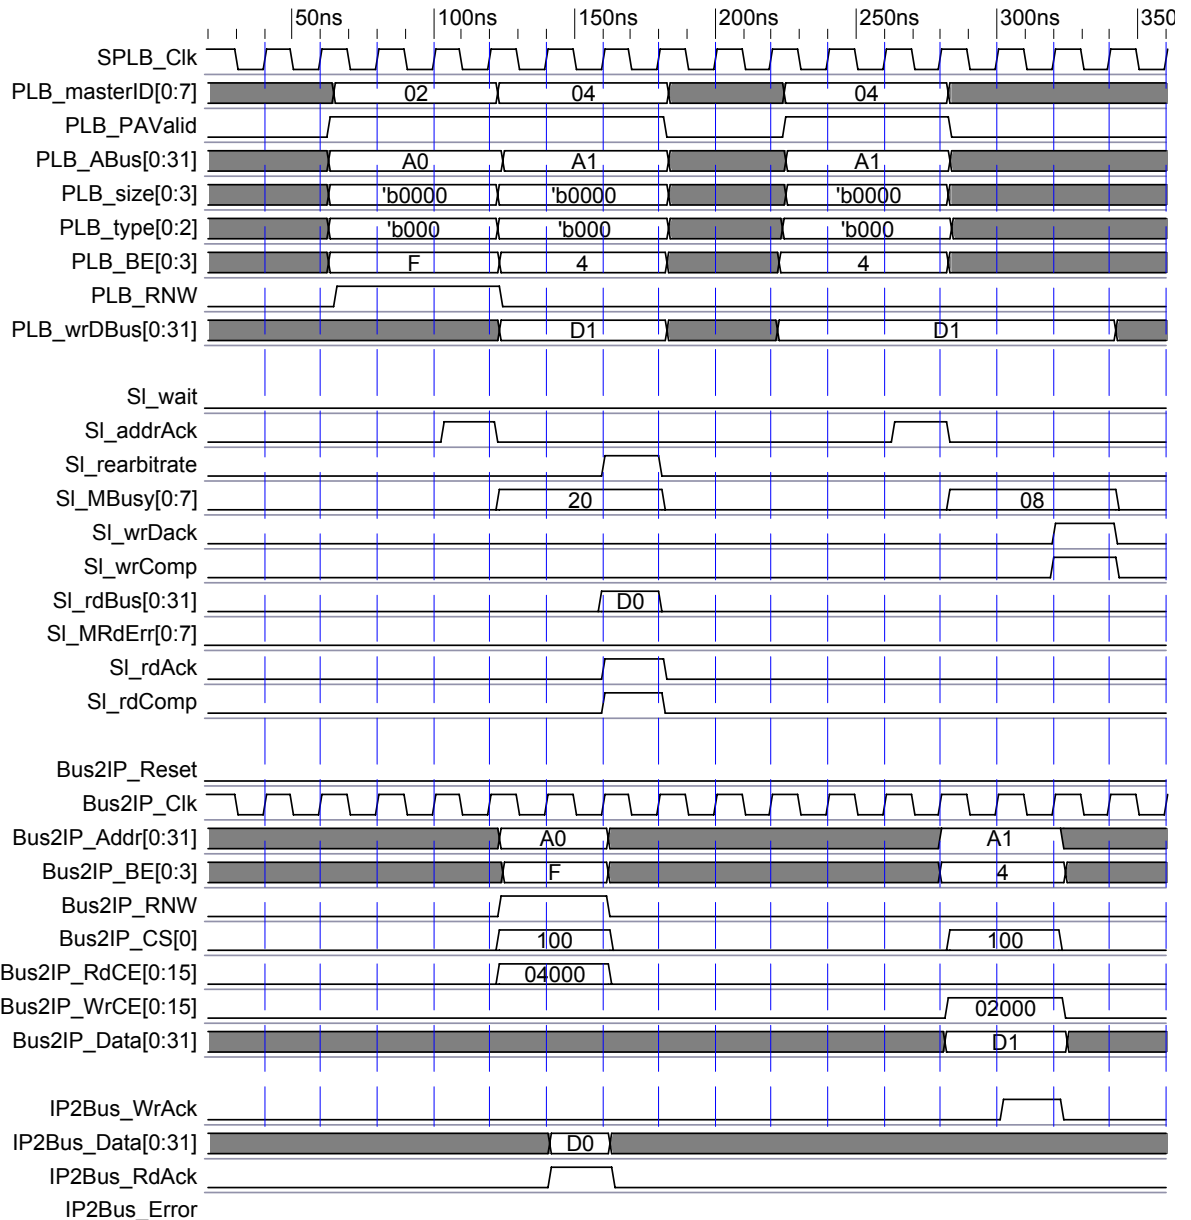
|50ns |100ns |150ns |200ns |250ns |300ns |350

SPLB_Clk
PLB_masterID[0:7] 02 04 04
PLB_PAValid
PLB_ABus[0:31] A0 A1 A1
PLB_size[0:3] 'b0000 'b0000 'b0000
PLB_type[0:2] 'b000 'b000 'b000
PLB_BE[0:3] F 4 4
PLB_RNW
PLB_wrDBus[0:31] D1 D1

Sl_wait
Sl_addrAck
Sl_rearbitrate
Sl_MBusy[0:7] 20 08
Sl_wrDack
Sl_wrComp
Sl_rdBus[0:31] D0
Sl_MRdErr[0:7]
Sl_rdAck
Sl_rdComp

Bus2IP_Reset
Bus2IP_Clk
Bus2IP_Addr[0:31] A0 A1
Bus2IP_BE[0:3] F 4
Bus2IP_RNW
Bus2IP_CS[0] 100 100
Bus2IP_RdCE[0:15] 04000
Bus2IP_WrCE[0:15] 02000
Bus2IP_Data[0:31] D1

IP2Bus_WrAck
IP2Bus_Data[0:31] D0
IP2Bus_RdAck
IP2Bus_Error